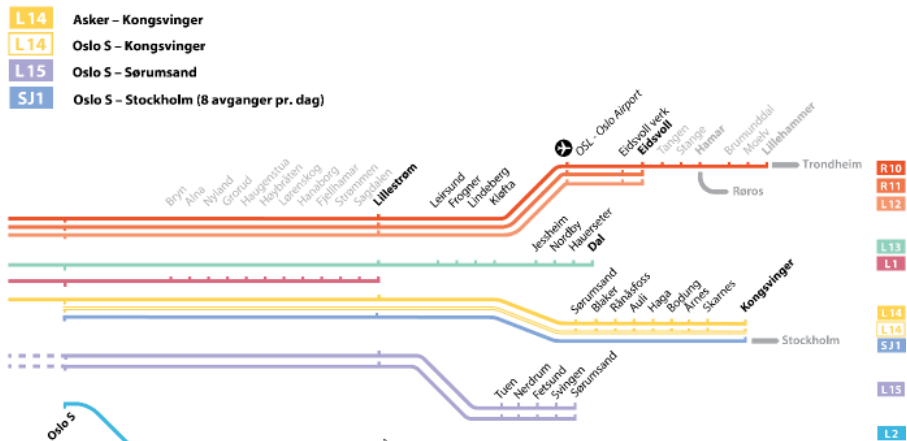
L14 Asker – Kongsvinger
L14 Oslo S – Kongsvinger
L15 Oslo S – Sørumsand
SJ1 Oslo S – Stockholm (8 avganger pr. dag)

Bryn
Alna
Nyland
Grorud
Haugenstua
Høybråten
Lørenskog
Hanaborg
Fjellhamar
Strømmen
Sagdalen
Lillestrøm
Leirsund
Frogner
Lindeberg
Kløfta
OSL - Oslo Airport
Eidsvoll verk
Eidsvoll
Tangen
Stange
Hamar
Brumunddal
Moelv
Lillehammer
Trondheim
Røros
R10
R11
L12
Jessheim
Nordby
Hauerseter
Dal
L13
L1
Sørumsand
Blaker
Rånåsfoss
Auli
Haga
Bodung
Årnes
Skarnes
Kongsvinger
L14
L14
Stockholm
SJ1
Tuen
Nerdrum
Fetsund
Svingen
Sørumsand
L15
Oslo S
L2